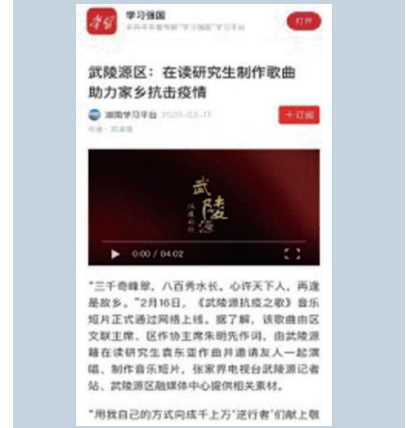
学习强国
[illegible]
打开

武陵源区：在读研究生制作歌曲助力家乡抗击疫情

湖南学习平台 2020-02-17
+订阅
作者：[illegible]

武陵源
▶ 0:00 / 04:02

“三千奇峰翠，八百秀水长。心许天下人，再逢是故乡。”2月16日，《武陵源抗疫之歌》音乐短片正式通过网络上线。据了解，该歌曲由区文联主席、区作协主席朱明先作词，由武陵源籍在读研究生袁东亚作曲并邀请友人一起演唱、制作音乐短片，张家界电视台武陵源记者站、武陵源区融媒体中心提供相关素材。

“用我自己的方式向成千上万‘逆行者’们献上敬